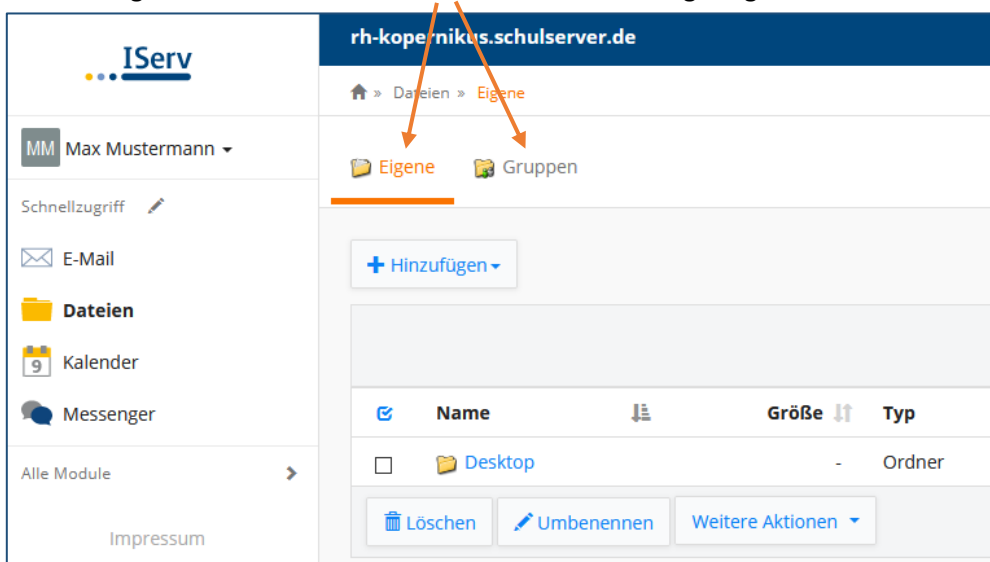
IServ

MM Max Mustermann

Schnellzugriff

E-Mail

Dateien

9 Kalender

Messenger

Alle Module

Impressum

rh-kopernikus.schulserver.de

Dateien » Eigene

Eigene Gruppen

Hinzufügen

| | Name | | Größe | Typ |
|---|---|---|---|---|
| | Desktop | | - | Ordner |

Löschen Umbenennen Weitere Aktionen